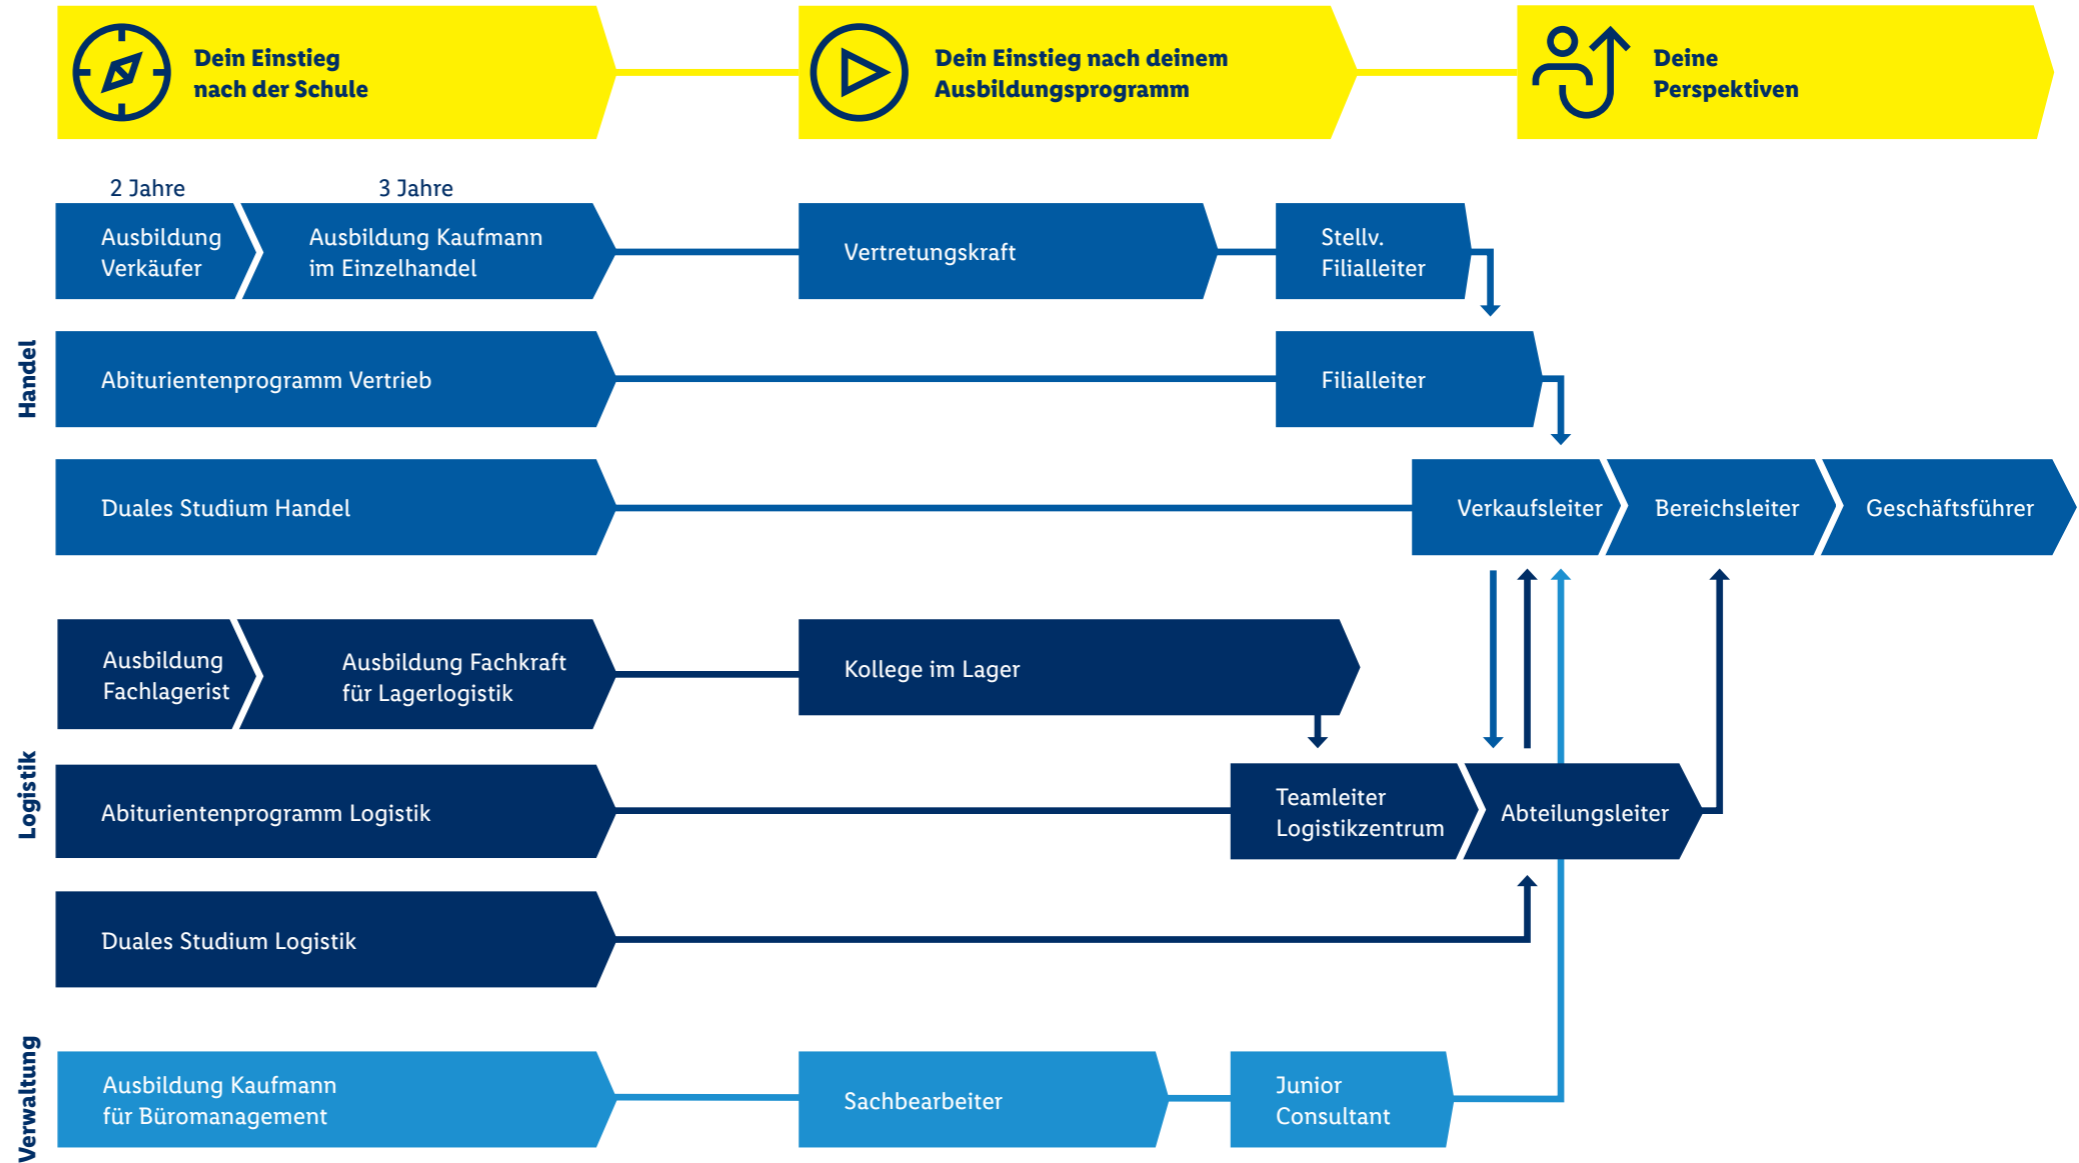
Dein Einstieg nach der Schule

Dein Einstieg nach deinem Ausbildungsprogramm

Deine Perspektiven

Handel

2 Jahre

3 Jahre

Ausbildung Verkäufer

Ausbildung Kaufmann im Einzelhandel

Vertretungskraft

Stellv. Filialleiter

Abiturientenprogramm Vertrieb

Filialleiter

Duales Studium Handel

Verkaufsleiter

Bereichsleiter

Geschäftsführer

Logistik

Ausbildung Fachlagerist

Ausbildung Fachkraft für Lagerlogistik

Kollege im Lager

Abiturientenprogramm Logistik

Teamleiter Logistikzentrum

Abteilungsleiter

Duales Studium Logistik

Verwaltung

Ausbildung Kaufmann für Büromanagement

Sachbearbeiter

Junior Consultant